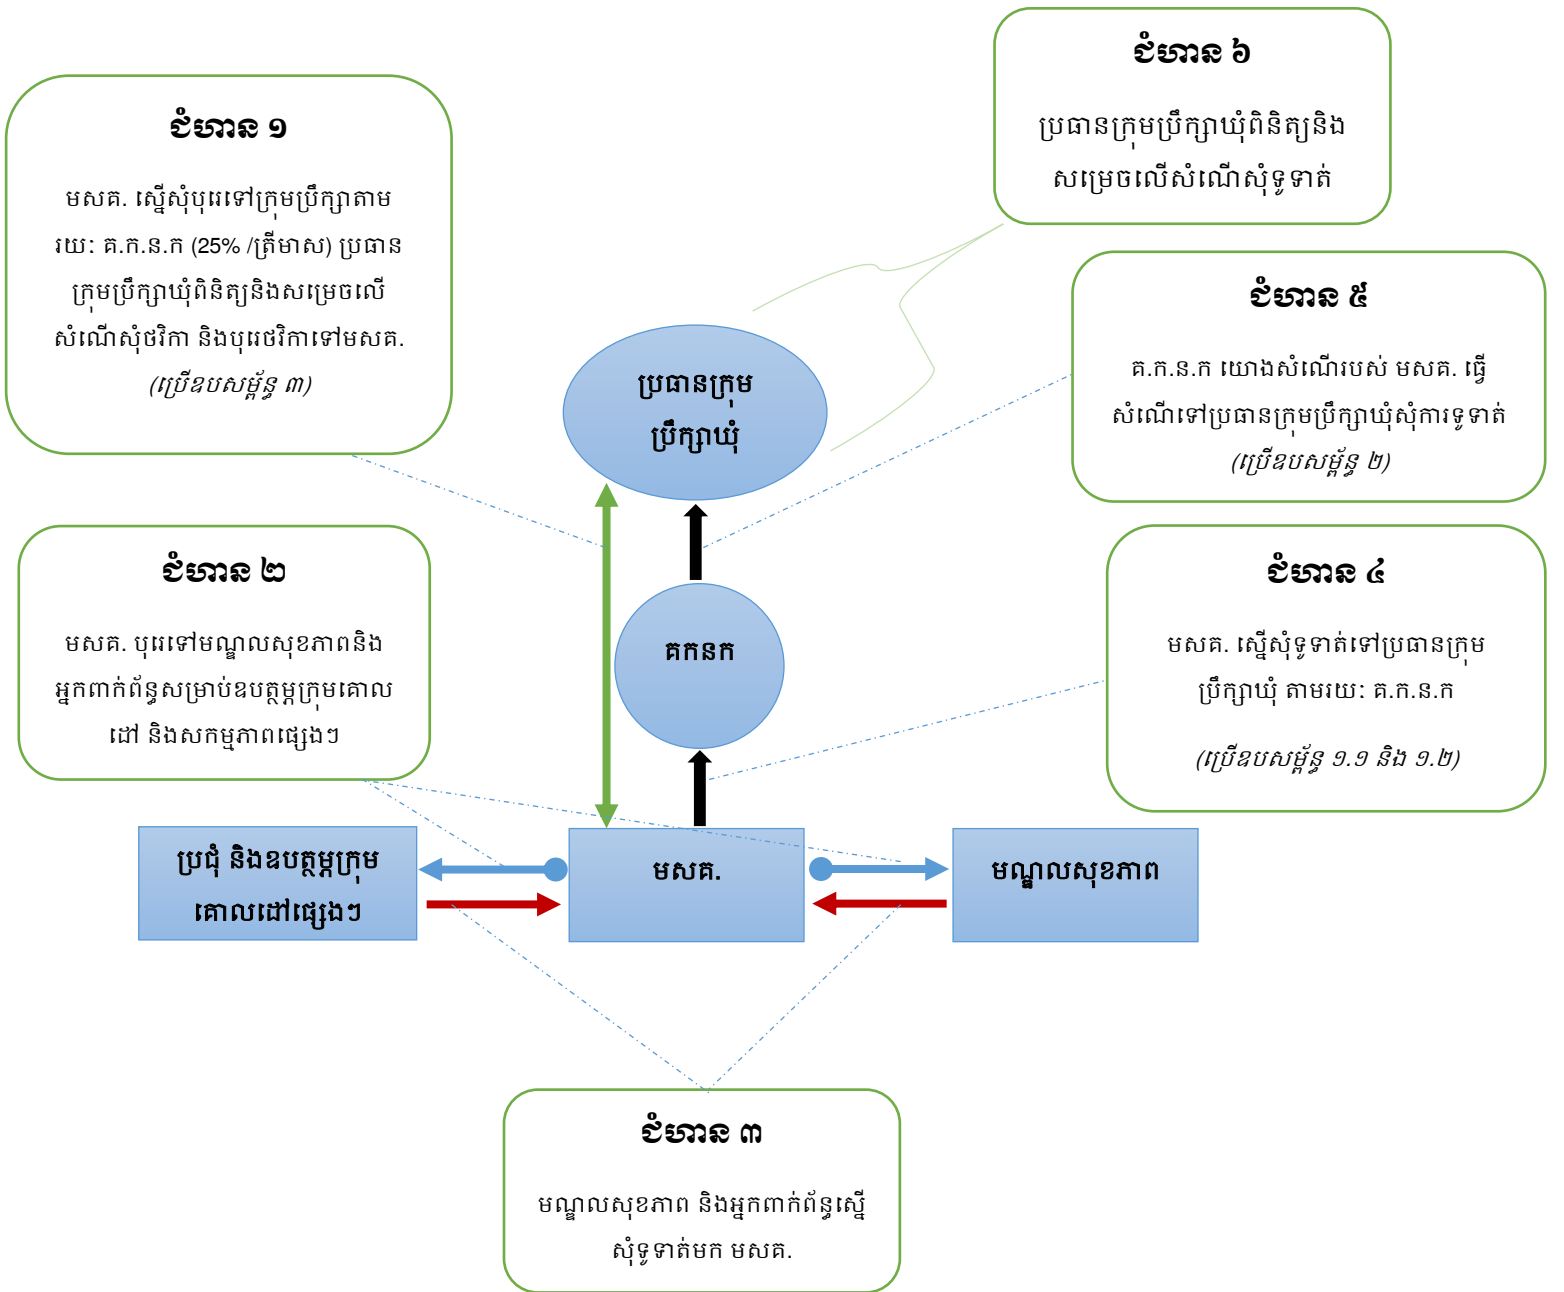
ជំហាន ១

មសគ. ស្នើសុំបុរេទៅក្រុមប្រឹក្សាតាមរយៈ គ.ក.ន.ក (25% /ត្រីមាស) ប្រធានក្រុមប្រឹក្សាឃុំពិនិត្យនិងសម្រេចលើសំណើសុំថវិកា និងបុរេថវិកាទៅមសគ.

(ប្រើឧបសម្ព័ន្ធ ៣)

ជំហាន ៦

ប្រធានក្រុមប្រឹក្សាឃុំពិនិត្យនិងសម្រេចលើសំណើសុំទូទាត់

ជំហាន ៥

គ.ក.ន.ក យោងសំណើរបស់ មសគ. ធ្វើសំណើទៅប្រធានក្រុមប្រឹក្សាឃុំសុំការទូទាត់

(ប្រើឧបសម្ព័ន្ធ ២)

ប្រធានក្រុមប្រឹក្សាឃុំ

ជំហាន ២

មសគ. បុរេទៅមណ្ឌលសុខភាពនិងអ្នកពាក់ព័ន្ធសម្រាប់ឧបត្ថម្ភក្រុមគោលដៅ និងសកម្មភាពផ្សេងៗ

គកនក

ជំហាន ៤

មសគ. ស្នើសុំទូទាត់ទៅប្រធានក្រុមប្រឹក្សាឃុំ តាមរយៈ គ.ក.ន.ក

(ប្រើឧបសម្ព័ន្ធ ១.១ និង ១.២)

ប្រជុំ និងឧបត្ថម្ភក្រុមគោលដៅផ្សេងៗ

មសគ.

មណ្ឌលសុខភាព

ជំហាន ៣

មណ្ឌលសុខភាព និងអ្នកពាក់ព័ន្ធស្នើសុំទូទាត់មក មសគ.